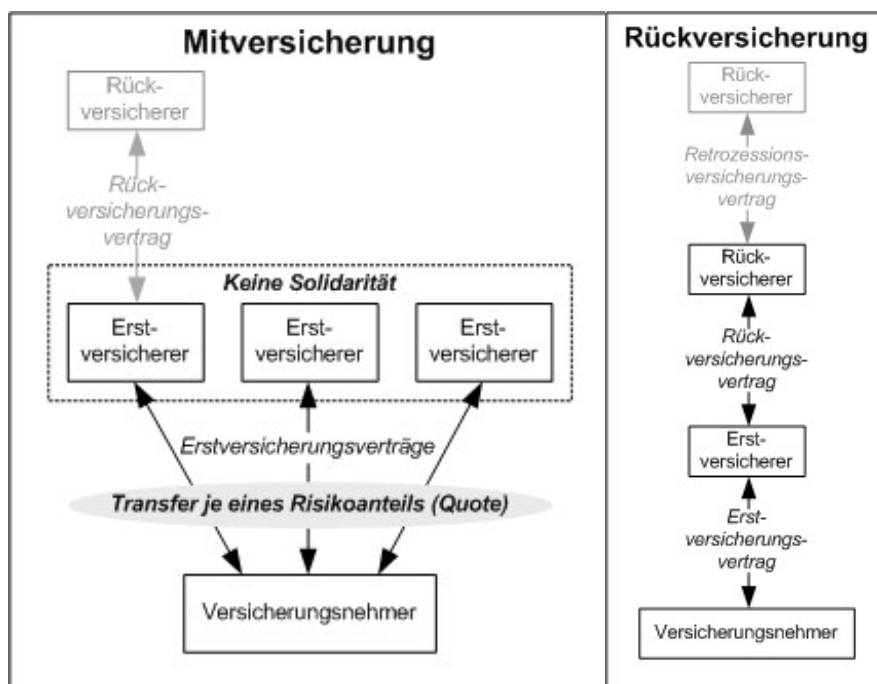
Mitversicherung

Rückversicherer

Rückversicherungsvertrag

Keine Solidarität

Erstversicherer

Erstversicherer

Erstversicherer

Erstversicherungsverträge

Transfer je eines Risikoanteils (Quote)

Versicherungsnehmer

Rückversicherung

Rückversicherer

Retrozessionsversicherungsvertrag

Rückversicherer

Rückversicherungsvertrag

Erstversicherer

Erstversicherungsvertrag

Versicherungsnehmer